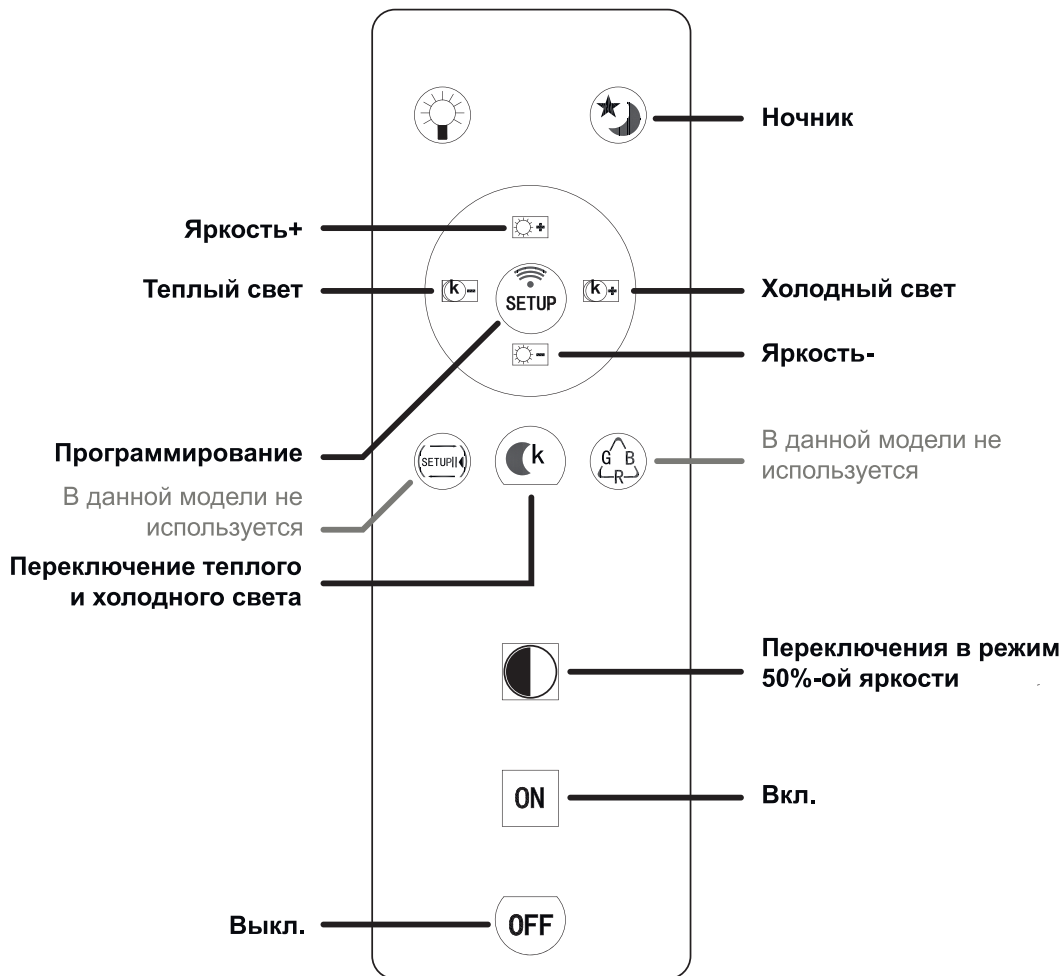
Ночник

Яркость+

Теплый свет

k

SETUP

k

Холодный свет

Яркость-

Программирование

SETUP

k

G B R

В данной модели не используется

В данной модели не используется

Переключение теплого и холодного света

Переключения в режим 50%-ой яркости

ON

Вкл.

Выкл.

OFF